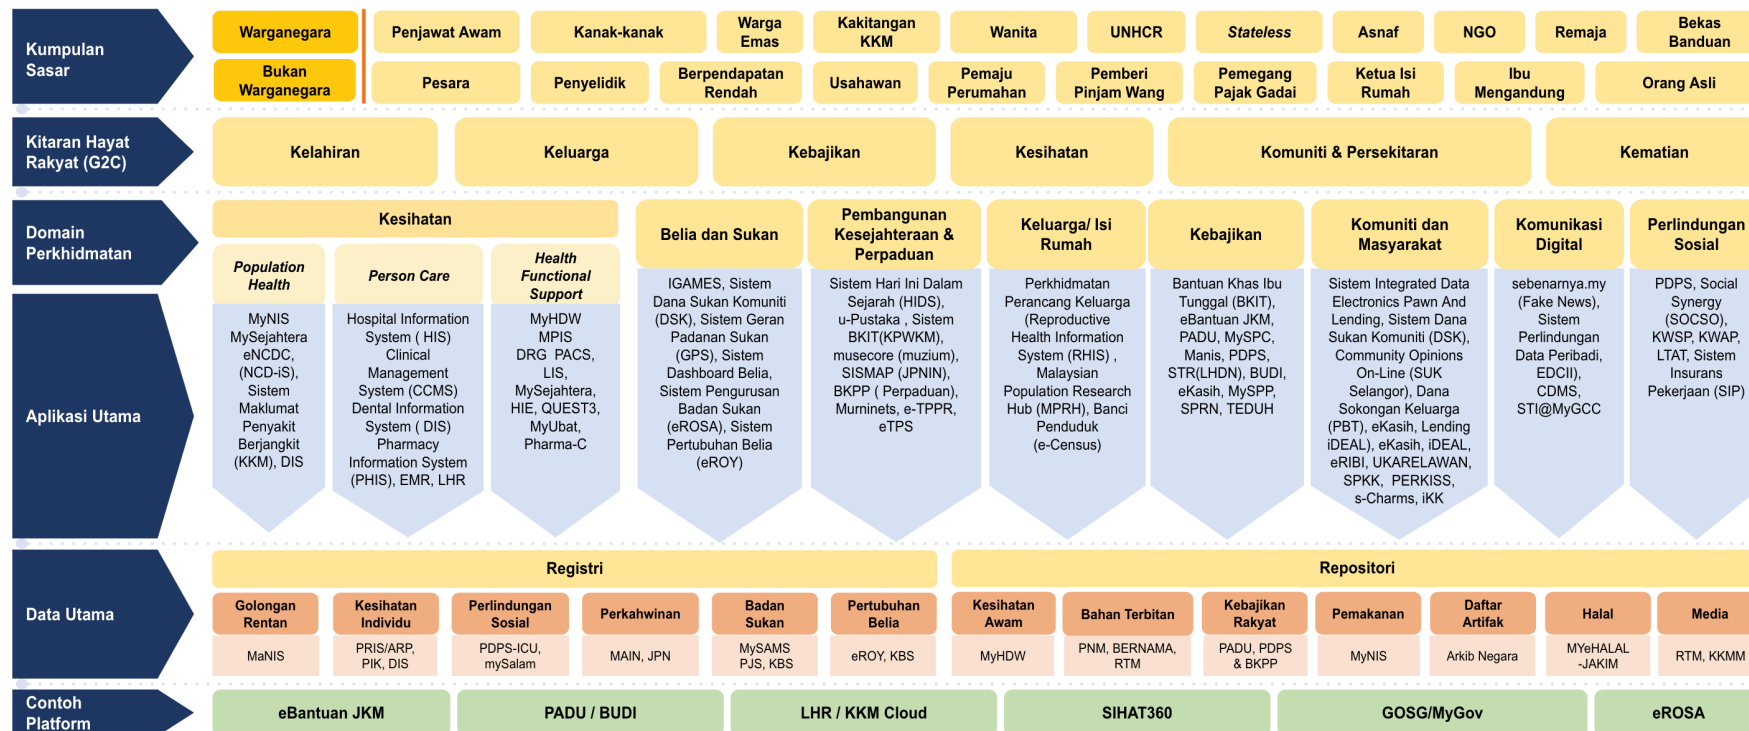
Kumpulan Sasar

Warganegara
Bukan Warganegara
Penjawat Awam
Kanak-kanak
Warga Emas
Kakitangan KKM
Wanita
UNHCR
Stateless
Asnaf
NGO
Remaja
Bekas Banduan
Pesara
Penyelidik
Berpendapatan Rendah
Usahawan
Pemaju Perumahan
Pemberi Pinjam Wang
Pemegang Pajak Gadai
Ketua Isi Rumah
Ibu Mengandung
Orang Asli

Kitaran Hayat Rakyat (G2C)

Kelahiran
Keluarga
Kebajikan
Kesihatan
Komuniti & Persekitaran
Kematian

Domain Perkhidmatan

Kesihatan
Population Health
Person Care
Health Functional Support
Belia dan Sukan
Pembangunan Kesejahteraan & Perpaduan
Keluarga/ Isi Rumah
Kebajikan
Komuniti dan Masyarakat
Komunikasi Digital
Perlindungan Sosial

Aplikasi Utama

MyNIS MySejahtera eNCDC, (NCD-iS), Sistem Maklumat Penyakit Berjangkit (KKM), DIS

Hospital Information System ( HIS) Clinical Management System (CCMS) Dental Information System ( DIS) Pharmacy Information System (PHIS), EMR, LHR

MyHDW MPIS DRG PACS, LIS, MySejahtera, HIE, QUEST3, MyUbat, Pharma-C

IGAMES, Sistem Dana Sukan Komuniti (DSK), Sistem Geran Padanan Sukan (GPS), Sistem Dashboard Belia, Sistem Pengurusan Badan Sukan (eROSA), Sistem Pertubuhan Belia (eROY)

Sistem Hari Ini Dalam Sejarah (HIDS), u-Pustaka , Sistem BKIT(KPWKM), musecore (muzium), SISMAP (JPNIN), BKPP ( Perpaduan), Murninets, e-TPPR, eTPS

Perkhidmatan Perancang Keluarga (Reproductive Health Information System (RHIS) , Malaysian Population Research Hub (MPRH), Banci Penduduk (e-Census)

Bantuan Khas Ibu Tunggal (BKIT), eBantuan JKM, PADU, MySPC, Manis, PDPS, STR(LHDN), BUDI, eKasih, MySPP, SPRN, TEDUH

Sistem Integrated Data Electronics Pawn And Lending, Sistem Dana Sukan Komuniti (DSK), Community Opinions On-Line (SUK Selangor), Dana Sokongan Keluarga (PBT), eKasih, Lending iDEAL), eKasih, iDEAL, eRIBI, UKARELAWAN, SPKK, PERKISS, s-Charms, iKK

sebenarnya.my (Fake News), Sistem Perlindungan Data Peribadi, EDCII), CDMS, STI@MyGCC

PDPS, Social Synergy (SOCSO), KWSP, KWAP, LTAT, Sistem Insurans Pekerjaan (SIP)

Data Utama

Registri
Repositori

| Golongan Rentan | Kesihatan Individu | Perlindungan Sosial | Perkahwinan | Badan Sukan | Pertubuhan Belia | Kesihatan Awam | Bahan Terbitan | Kebajikan Rakyat | Pemakanan | Daftar Artifak | Halal | Media |
|---|---|---|---|---|---|---|---|---|---|---|---|---|
| MaNIS | PRIS/ARP, PIK, DIS | PDPS-ICU, mySalam | MAIN, JPN | MySAMS PJS, KBS | eROY, KBS | MyHDW | PNM, BERNAMA, RTM | PADU, PDPS & BKPP | MyNIS | Arkib Negara | MYeHALAL -JAKIM | RTM, KKMM |

Contoh Platform

eBantuan JKM
PADU / BUDI
LHR / KKM Cloud
SIHAT360
GOSG/MyGov
eROSA